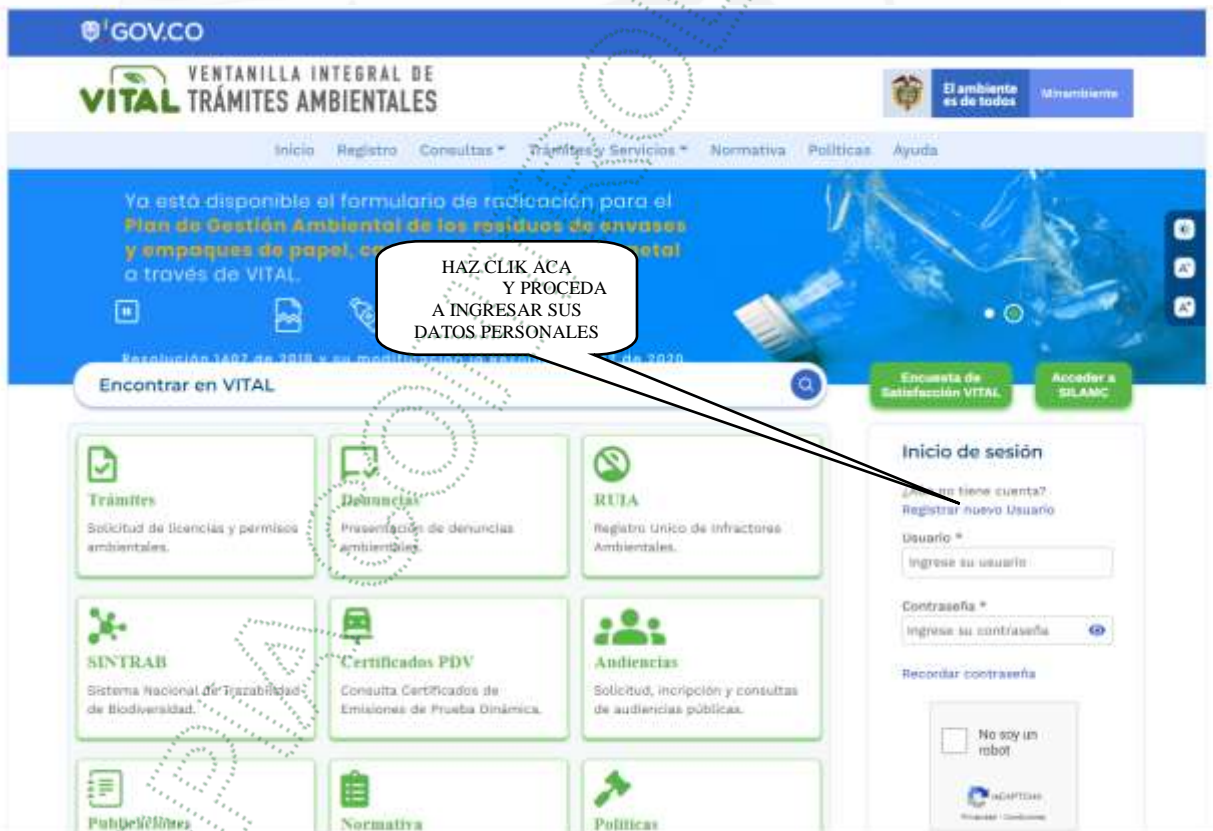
GOV.CO

VITAL VENTANILLA INTEGRAL DE TRÁMITES AMBIENTALES

El ambiente es de todos Minambiente

Inicio Registro Consultas Trámites y Servicios Normativa Políticas Ayuda

Ya está disponible el formulario de radicación para el Plan de Gestión Ambiental de los residuos de envases y empaques de papel, co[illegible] metal a través de VITAL.

HAZ CLIK ACA Y PROCEDA A INGRESAR SUS DATOS PERSONALES

Resolución 1407 de 2018 y su modific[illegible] de 2020

Encontrar en VITAL

Encuesta de Satisfacción VITAL

Acceder a SILAMC

Trámites
Solicitud de licencias y permisos ambientales.

Denuncias
Presentación de denuncias ambientales.

RUIA
Registro Único de Infractores Ambientales.

SINTRAB
Sistema Nacional de Trazabilidad de Biodiversidad.

Certificados PDV
Consulta Certificados de Emisiones de Prueba Dinámica.

Audiencias
Solicitud, incripción y consultas de audiencias públicas.

Publicaciones

Normativa

Políticas

Inicio de sesión

¿Aún no tiene cuenta?
Registrar nuevo Usuario

Usuario *
Ingrese su usuario

Contraseña *
Ingrese su contraseña

Recordar contraseña

No soy un robot

reCAPTCHA
Privacidad - Condiciones